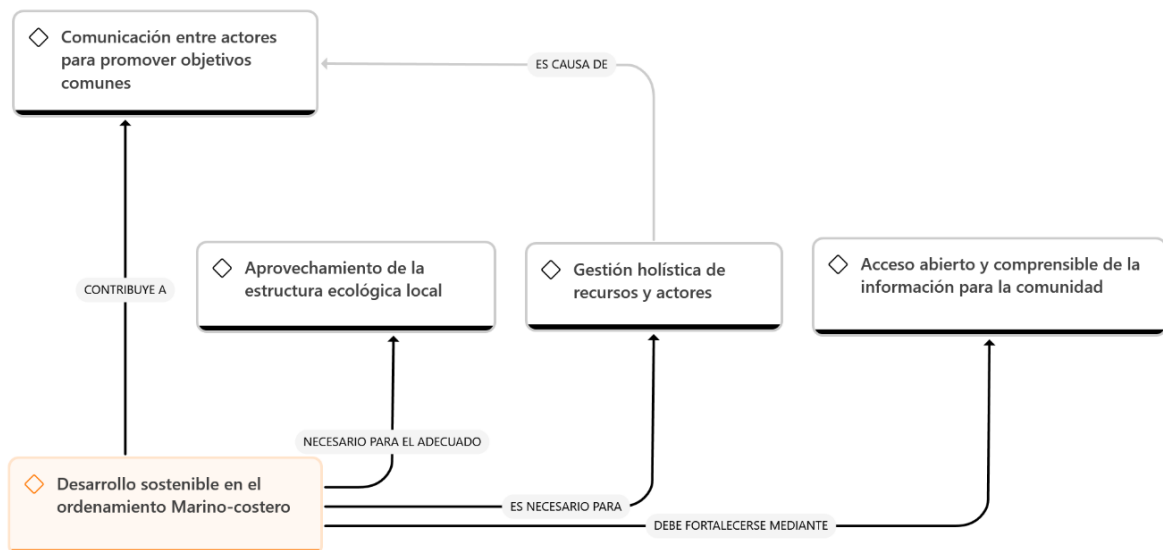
◇ Comunicación entre actores para promover objetivos comunes

ES CAUSA DE

CONTRIBUYE A

◇ Aprovechamiento de la estructura ecológica local

◇ Gestión holística de recursos y actores

◇ Acceso abierto y comprensible de la información para la comunidad

NECESARIO PARA EL ADECUADO

◇ Desarrollo sostenible en el ordenamiento Marino-costero

ES NECESARIO PARA

DEBE FORTALECERSE MEDIANTE